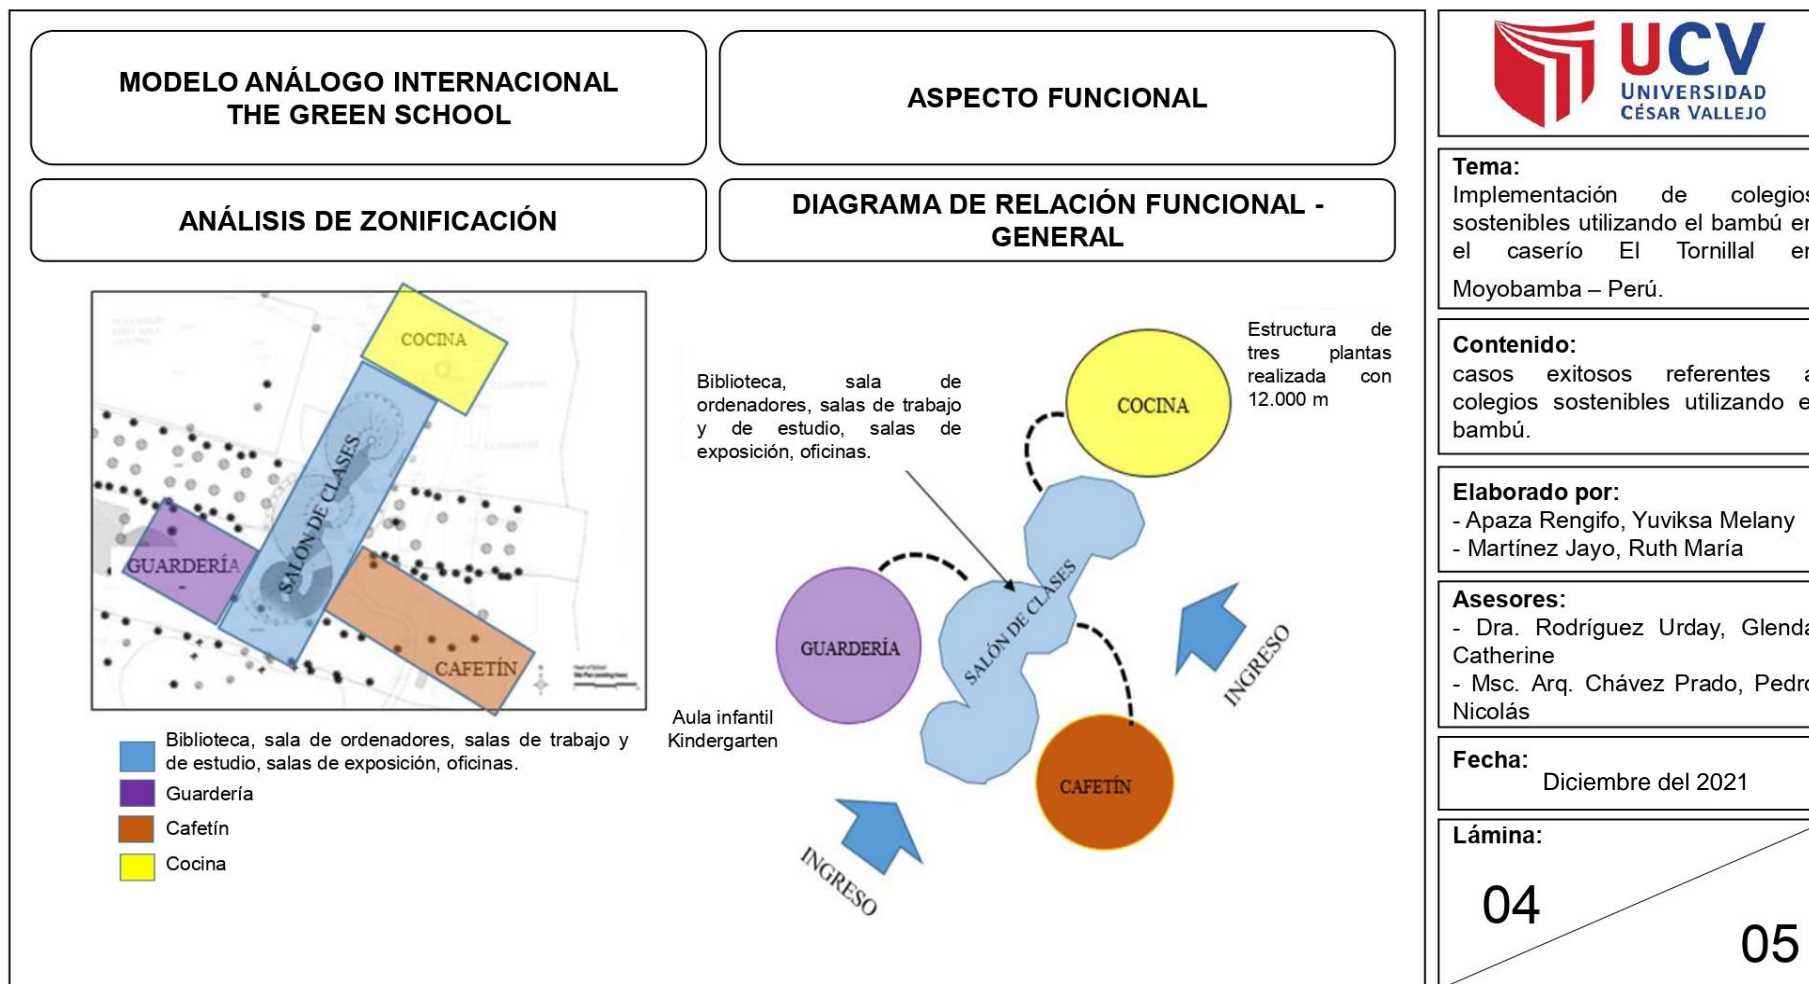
MODELO ANÁLOGO INTERNACIONAL THE GREEN SCHOOL

ASPECTO FUNCIONAL

ANÁLISIS DE ZONIFICACIÓN

DIAGRAMA DE RELACIÓN FUNCIONAL - GENERAL

COCINA

SALÓN DE CLASES

GUARDERÍA

CAFETÍN

Biblioteca, sala de ordenadores, salas de trabajo y de estudio, salas de exposición, oficinas.

Guardería

Cafetín

Cocina

Biblioteca, sala de ordenadores, salas de trabajo y de estudio, salas de exposición, oficinas.

Estructura de tres plantas realizada con 12.000 m

COCINA

SALÓN DE CLASES

GUARDERÍA

CAFETÍN

INGRESO

INGRESO

Aula infantil Kindergarten

UCV UNIVERSIDAD CÉSAR VALLEJO

Tema:
Implementación de colegios sostenibles utilizando el bambú en el caserío El Tornillal en Moyobamba – Perú.

Contenido:
casos exitosos referentes a colegios sostenibles utilizando el bambú.

Elaborado por:
- Apaza Rengifo, Yuviksa Melany
- Martínez Jayo, Ruth María

Asesores:
- Dra. Rodríguez Urday, Glenda Catherine
- Msc. Arq. Chávez Prado, Pedro Nicolás

Fecha:
Diciembre del 2021

Lámina:
04
05